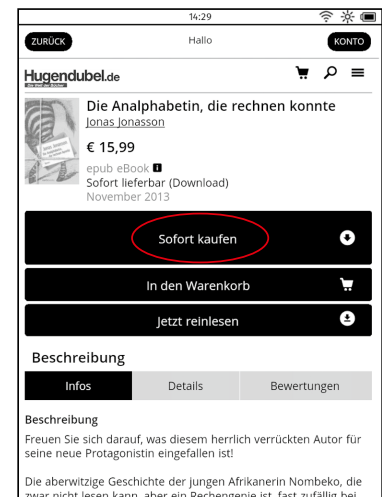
14:29

ZURÜCK

Hallo

KONTO

Hugendubel.de

Die Analphabetin, die rechnen konnte

Jonas Jonasson

€ 15,99

epub eBook

Sofort lieferbar (Download)

November 2013

Sofort kaufen

In den Warenkorb

Jetzt reinlesen

Beschreibung

| Infos | Details | Bewertungen |
|---|---|---|

Beschreibung

Freuen Sie sich darauf, was diesem herrlich verrückten Autor für seine neue Protagonistin eingefallen ist!

Die aberwitzige Geschichte der jungen Afrikanerin Nombeko, die zwar nicht lesen kann, aber ein Rechengenie ist, fast zufällig bei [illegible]